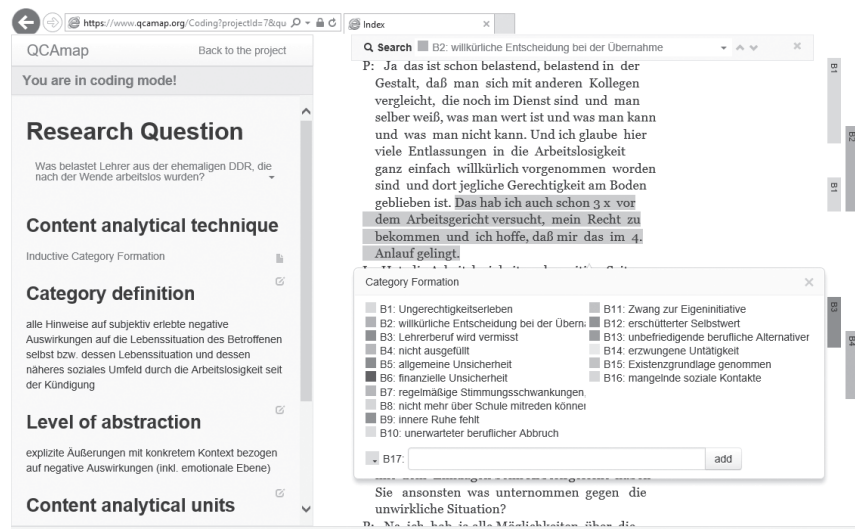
https://www.qcamap.org/Coding?projectId=7&qu

Index

QCAmap

Back to the project

You are in coding mode!

Research Question

Was belastet Lehrer aus der ehemaligen DDR, die nach der Wende arbeitslos wurden?

Content analytical technique

Inductive Category Formation

Category definition

alle Hinweise auf subjektiv erlebte negative Auswirkungen auf die Lebenssituation des Betroffenen selbst bzw. dessen Lebenssituation und dessen näheres soziales Umfeld durch die Arbeitslosigkeit seit der Kündigung

Level of abstraction

explizite Äußerungen mit konkretem Kontext bezogen auf negative Auswirkungen (inkl. emotionale Ebene)

Content analytical units

Search B2: willkürliche Entscheidung bei der Übernahme

P: Ja das ist schon belastend, belastend in der Gestalt, daß man sich mit anderen Kollegen vergleicht, die noch im Dienst sind und man selber weiß, was man wert ist und was man kann und was man nicht kann. Und ich glaube hier viele Entlassungen in die Arbeitslosigkeit ganz einfach willkürlich vorgenommen worden sind und dort jegliche Gerechtigkeit am Boden geblieben ist. Das hab ich auch schon 3 x vor dem Arbeitsgericht versucht, mein Recht zu bekommen und ich hoffe, daß mir das im 4. Anlauf gelingt.

B1

B2

B1

B3

B4

Category Formation

B1: Ungerechtigkeitserleben
B2: willkürliche Entscheidung bei der Übern
B3: Lehrerberuf wird vermisst
B4: nicht ausgefüllt
B5: allgemeine Unsicherheit
B6: finanzielle Unsicherheit
B7: regelmäßige Stimmungsschwankungen
B8: nicht mehr über Schule mitreden könne
B9: innere Ruhe fehlt
B10: unerwarteter beruflicher Abbruch
B11: Zwang zur Eigeninitiative
B12: erschütterter Selbstwert
B13: unbefriedigende berufliche Alternativen
B14: erzwungene Untätigkeit
B15: Existenzgrundlage genommen
B16: mangelnde soziale Kontakte

B17:

add

Sie ansonsten was unternommen gegen die unwirkliche Situation?